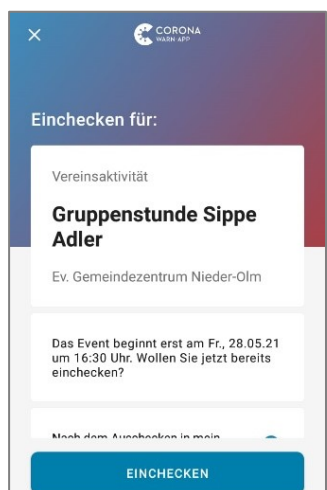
×

CORONA
WARN APP

Einchecken für:

Vereinsaktivität

Gruppenstunde Sippe Adler

Ev. Gemeindezentrum Nieder-Olm

Das Event beginnt erst am Fr., 28.05.21 um 16:30 Uhr. Wollen Sie jetzt bereits einchecken?

Nach dem Auschecken in mein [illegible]

EINCHECKEN